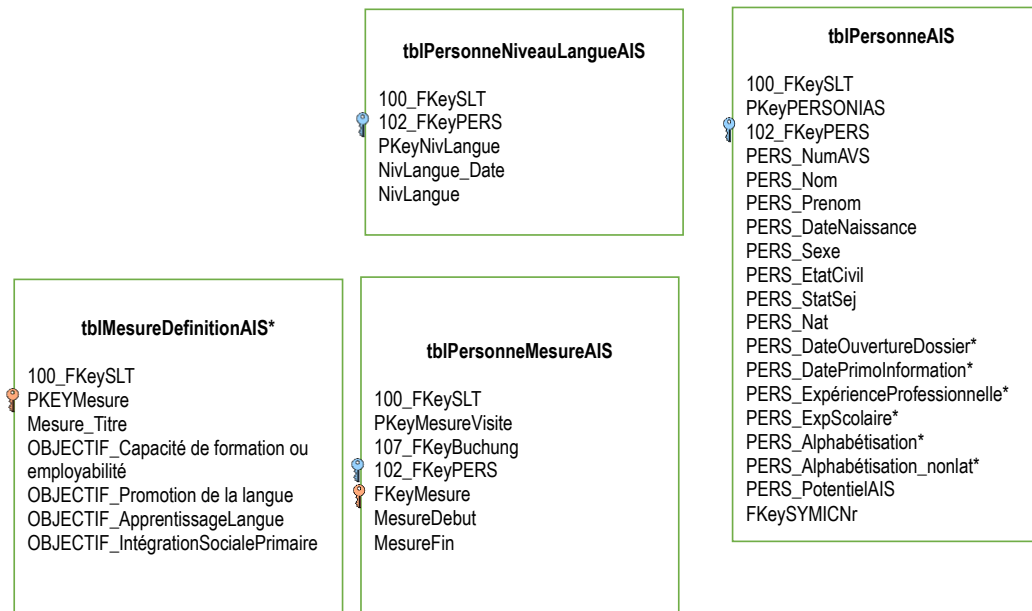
tblPersonneNiveauLangueAIS

100_FKeySLT
102_FKeyPERS
PKeyNivLangue
NivLangue_Date
NivLangue

tblPersonneAIS

100_FKeySLT
PKeyPERSONIAS
102_FKeyPERS
PERS_NumAVS
PERS_Nom
PERS_Prenom
PERS_DateNaissance
PERS_Sexe
PERS_EtatCivil
PERS_StatSej
PERS_Nat
PERS_DateOuvertureDossier*
PERS_DatePrimoInformation*
PERS_ExpérienceProfessionnelle*
PERS_ExpScolaire*
PERS_Alphabétisation*
PERS_Alphabétisation_nonlat*
PERS_PotentielAIS
FKeySYMICNr

tblMesureDefinitionAIS*

100_FKeySLT
PKEYMesure
Mesure_Titre
OBJECTIF_Capacité de formation ou employabilité
OBJECTIF_Promotion de la langue
OBJECTIF_ApprentissageLangue
OBJECTIF_IntégrationSocialePrimaire

tblPersonneMesureAIS

100_FKeySLT
PKeyMesureVisite
107_FKeyBuchung
102_FKeyPERS
FKeyMesure
MesureDebut
MesureFin